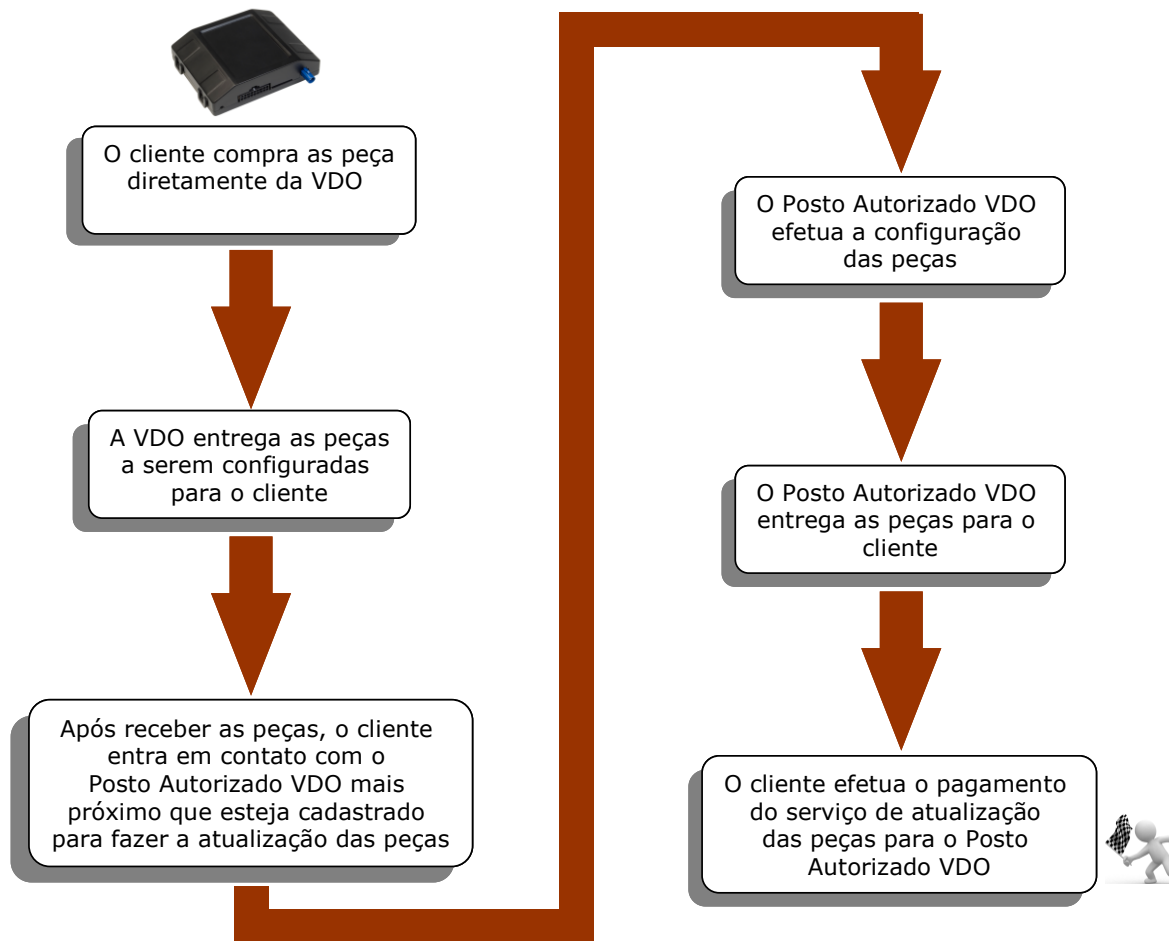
O cliente compra as peça diretamente da VDO

A VDO entrega as peças a serem configuradas para o cliente

Após receber as peças, o cliente entra em contato com o Posto Autorizado VDO mais próximo que esteja cadastrado para fazer a atualização das peças

O Posto Autorizado VDO efetua a configuração das peças

O Posto Autorizado VDO entrega as peças para o cliente

O cliente efetua o pagamento do serviço de atualização das peças para o Posto Autorizado VDO